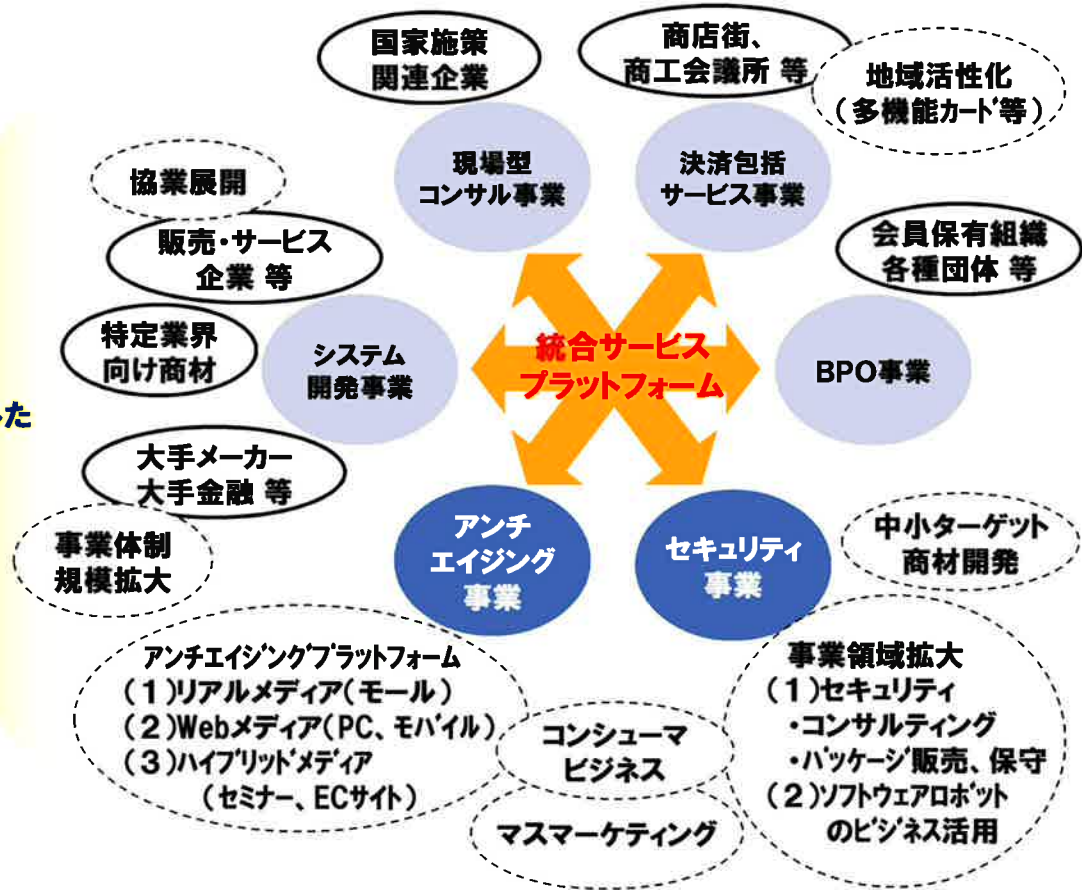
国家施策
関連企業

商店街、
商工会議所 等

地域活性化
（多機能カード等）

協業展開

現場型
コンサル事業

決済包括
サービス事業

販売・サービス
企業 等

会員保有組織
各種団体 等

特定業界
向け商材

システム
開発事業

統合サービス
プラットフォーム

BPO事業

った

大手メーカー
大手金融 等

事業体制
規模拡大

アンチ
エイジング
事業

セキュリティ
事業

中小ターゲット
商材開発

アンチエイジングプラットフォーム
（１）リアルメディア（モール）
（２）Webメディア（PC、モバイル）
（３）ハイブリッドメディア
（セミナー、ECサイト）

コンシューマ
ビジネス

マスマーケティング

事業領域拡大
（１）セキュリティ
・コンサルティング
・パッケージ販売、保守
（２）ソフトウェアロボット
のビジネス活用